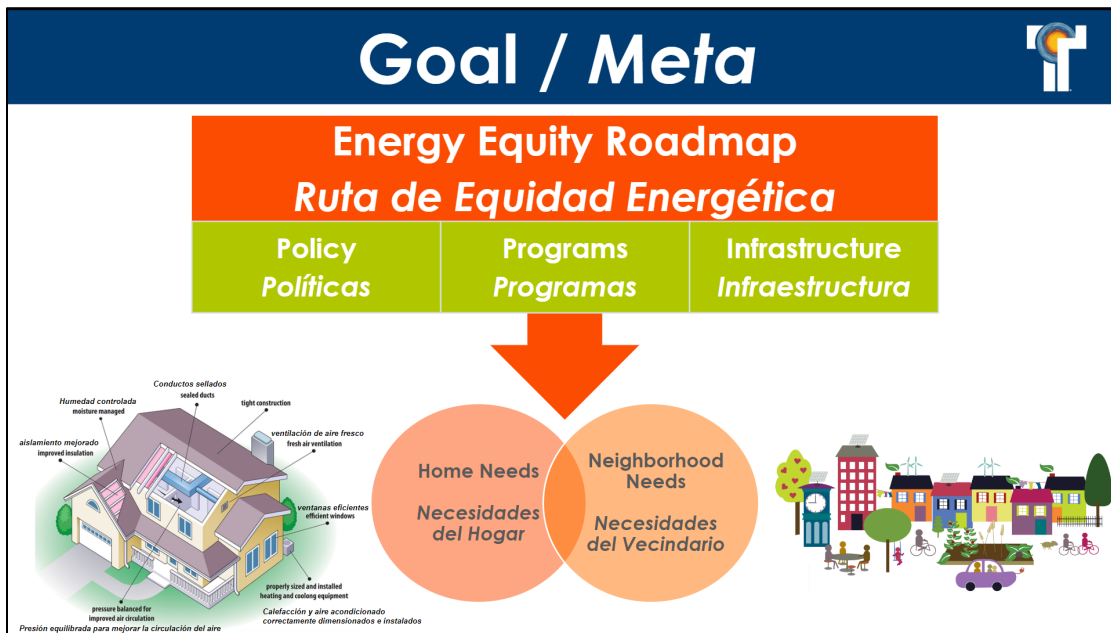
Goal / Meta

Energy Equity Roadmap
Ruta de Equidad Energética

| Policy Políticas | Programs Programas | Infrastructure Infraestructura |
|---|---|---|

Conductos sellados
sealed ducts

Humedad controlada
moisture managed

tight construction

aislamiento mejorado
improved insulation

ventilación de aire fresco
fresh air ventilation

ventanas eficientes
efficient windows

properly sized and installed heating and coolong equipment

pressure balanced for improved air circulation

Calefacción y aire acondicionado correctamente dimensionados e instalados

Presión equilibrada para mejorar la circulación del aire

Home Needs

Necesidades del Hogar

Neighborhood Needs

Necesidades del Vecindario